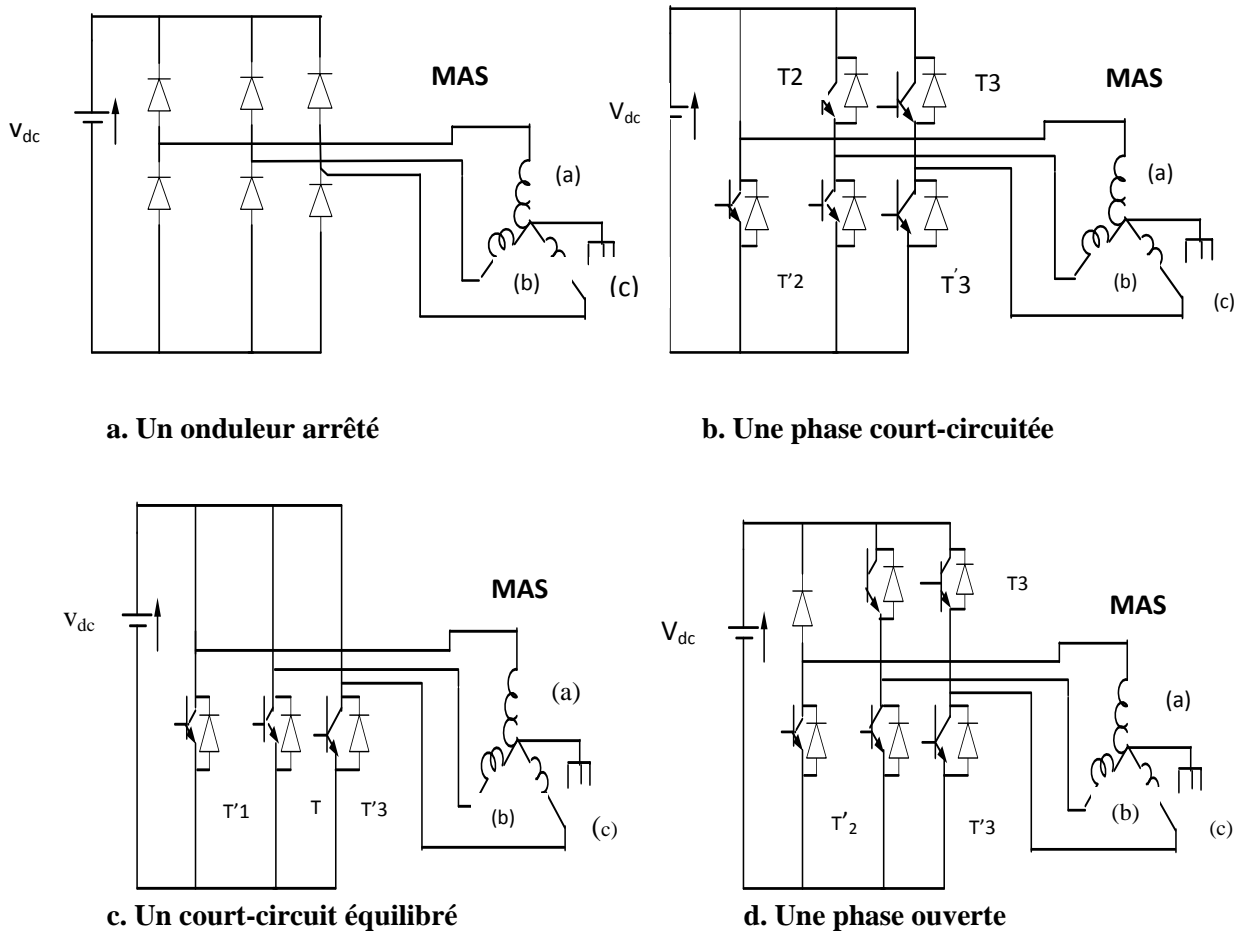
$v_{dc}$

MAS

(a)

(b)

(c)

a. Un onduleur arrêté

$V_{dc}$

T2

T3

MAS

(a)

T'2

T'3

(b)

(c)

b. Une phase court-circuitée

$v_{dc}$

MAS

(a)

T'1

T

T'3

(b)

(c)

c. Un court-circuit équilibré

$V_{dc}$

T3

MAS

(a)

T'2

T'3

(b)

(c)

d. Une phase ouverte